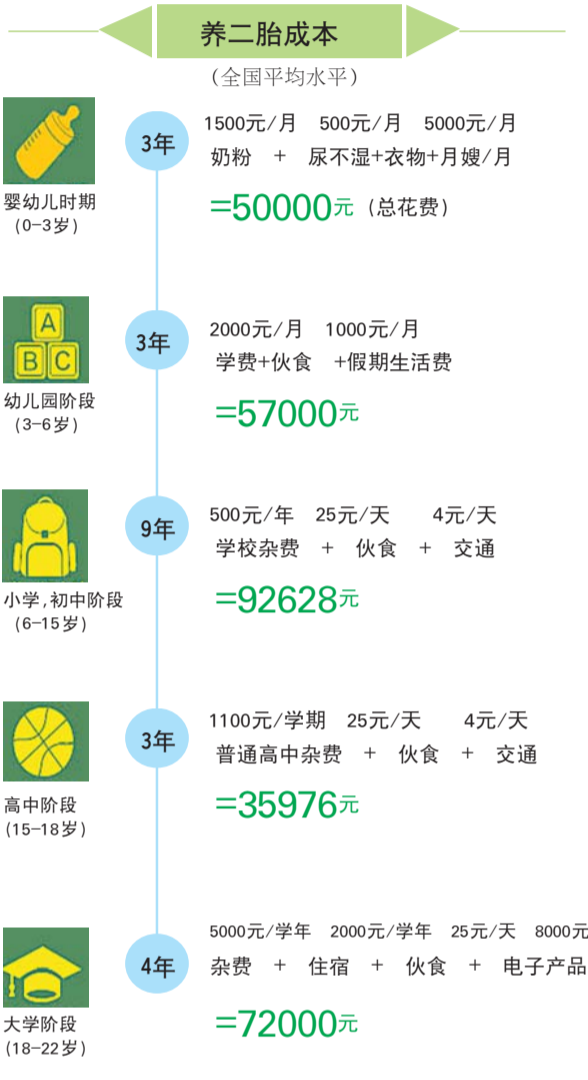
养二胎成本

（全国平均水平）

婴幼儿时期
（0-3岁）

3年

1500元/月　500元/月　5000元/月
奶粉　+　尿不湿+衣物+月嫂/月

=50000元（总花费）

A
B C

幼儿园阶段
（3-6岁）

3年

2000元/月　1000元/月
学费+伙食　+假期生活费

=57000元

小学，初中阶段
（6-15岁）

9年

500元/年　25元/天　4元/天
学校杂费　+　伙食　+　交通

=92628元

高中阶段
（15-18岁）

3年

1100元/学期　25元/天　4元/天
普通高中杂费　+　伙食　+　交通

=35976元

大学阶段
（18-22岁）

4年

5000元/学年　2000元/学年　25元/天　8000元
杂费　+　住宿　+　伙食　+　电子产品

=72000元